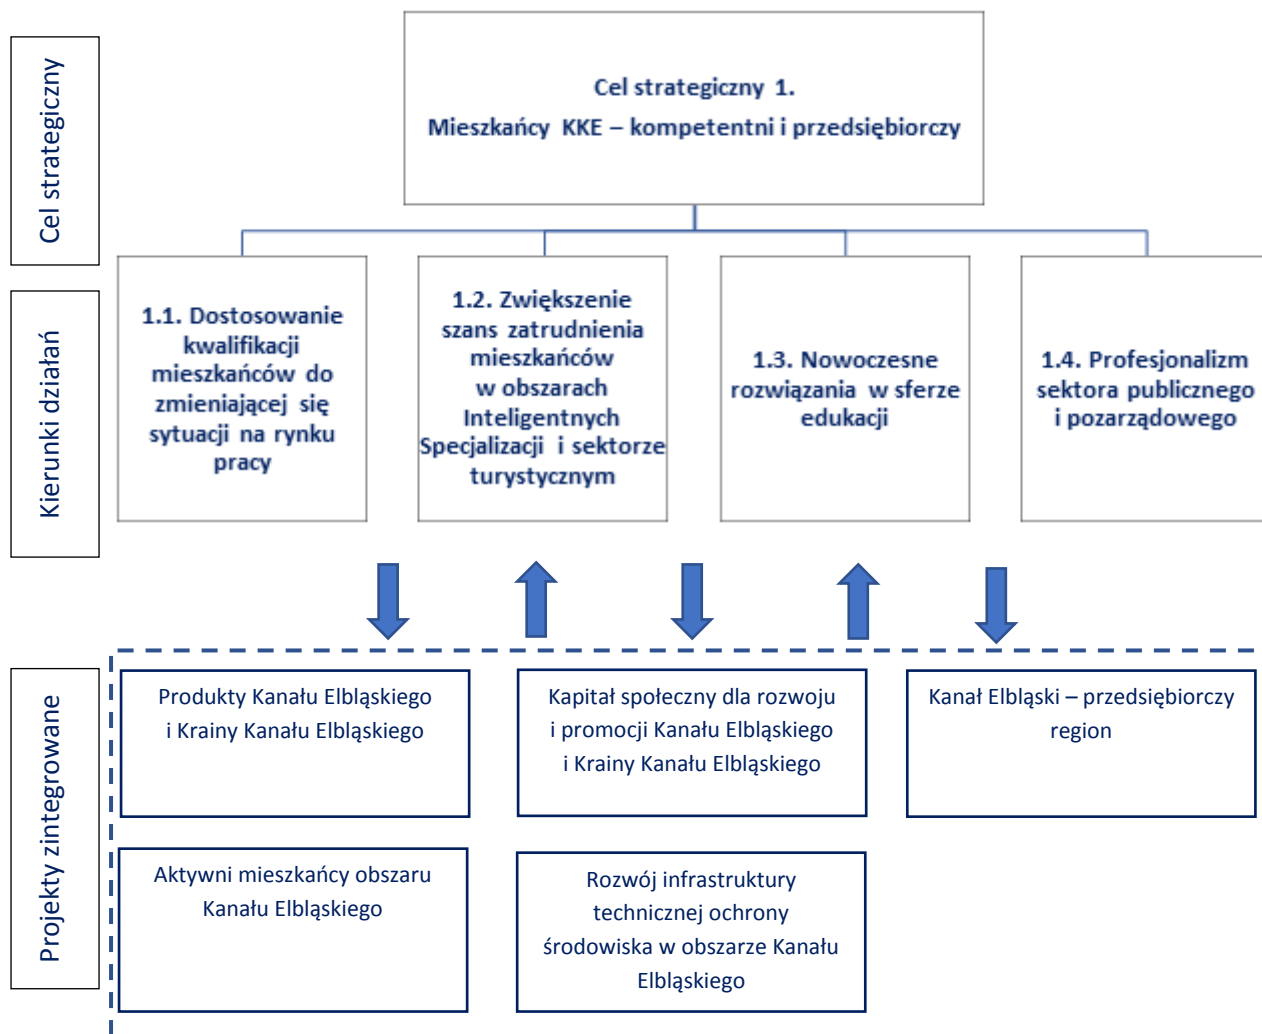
Cel strategiczny

Cel strategiczny 1.
Mieszkańcy KKE – kompetentni i przedsiębiorczy

Kierunki działań

1.1. Dostosowanie kwalifikacji mieszkańców do zmieniającej się sytuacji na rynku pracy

1.2. Zwiększenie szans zatrudnienia mieszkańców w obszarach Inteligentnych Specjalizacji i sektorze turystycznym

1.3. Nowoczesne rozwiązania w sferze edukacji

1.4. Profesjonalizm sektora publicznego i pozarządowego

Projekty zintegrowane

Produkty Kanału Elbląskiego i Krainy Kanału Elbląskiego

Kapitał społeczny dla rozwoju i promocji Kanału Elbląskiego i Krainy Kanału Elbląskiego

Kanał Elbląski – przedsiębiorczy region

Aktywni mieszkańcy obszaru Kanału Elbląskiego

Rozwój infrastruktury technicznej ochrony środowiska w obszarze Kanału Elbląskiego